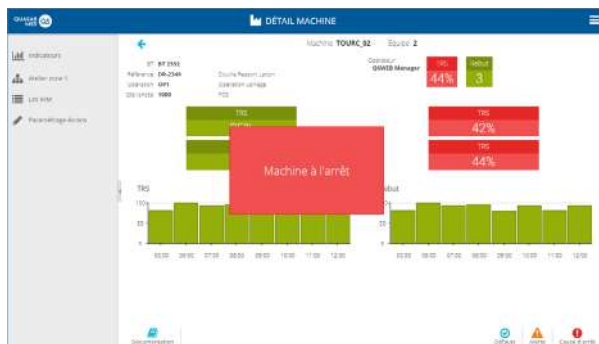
DÉTAIL MACHINE

Indicateurs

Atelier zone 1

Lot liste

Paramétrage écrans

Machine TOURC_02 Equipe 2

OF BT 2592

Référence DR-2349 Douille Ressort Lanon

Opération OP1 Opération usinage

Qté lancée 1000 PDS

Opérateur
GMES Manager

TRS
44%

Rebut
3

TRS

TRS
42%

TRS
44%

Machine à l'arrêt

TRS

Rebut

100

50

0

05:00 06:00 07:00 08:00 09:00 10:00 11:00 12:00

100

50

0

05:00 06:00 07:00 08:00 09:00 10:00 11:00 12:00

Documentation

Défaut

Alerte

Cause d'arrêt